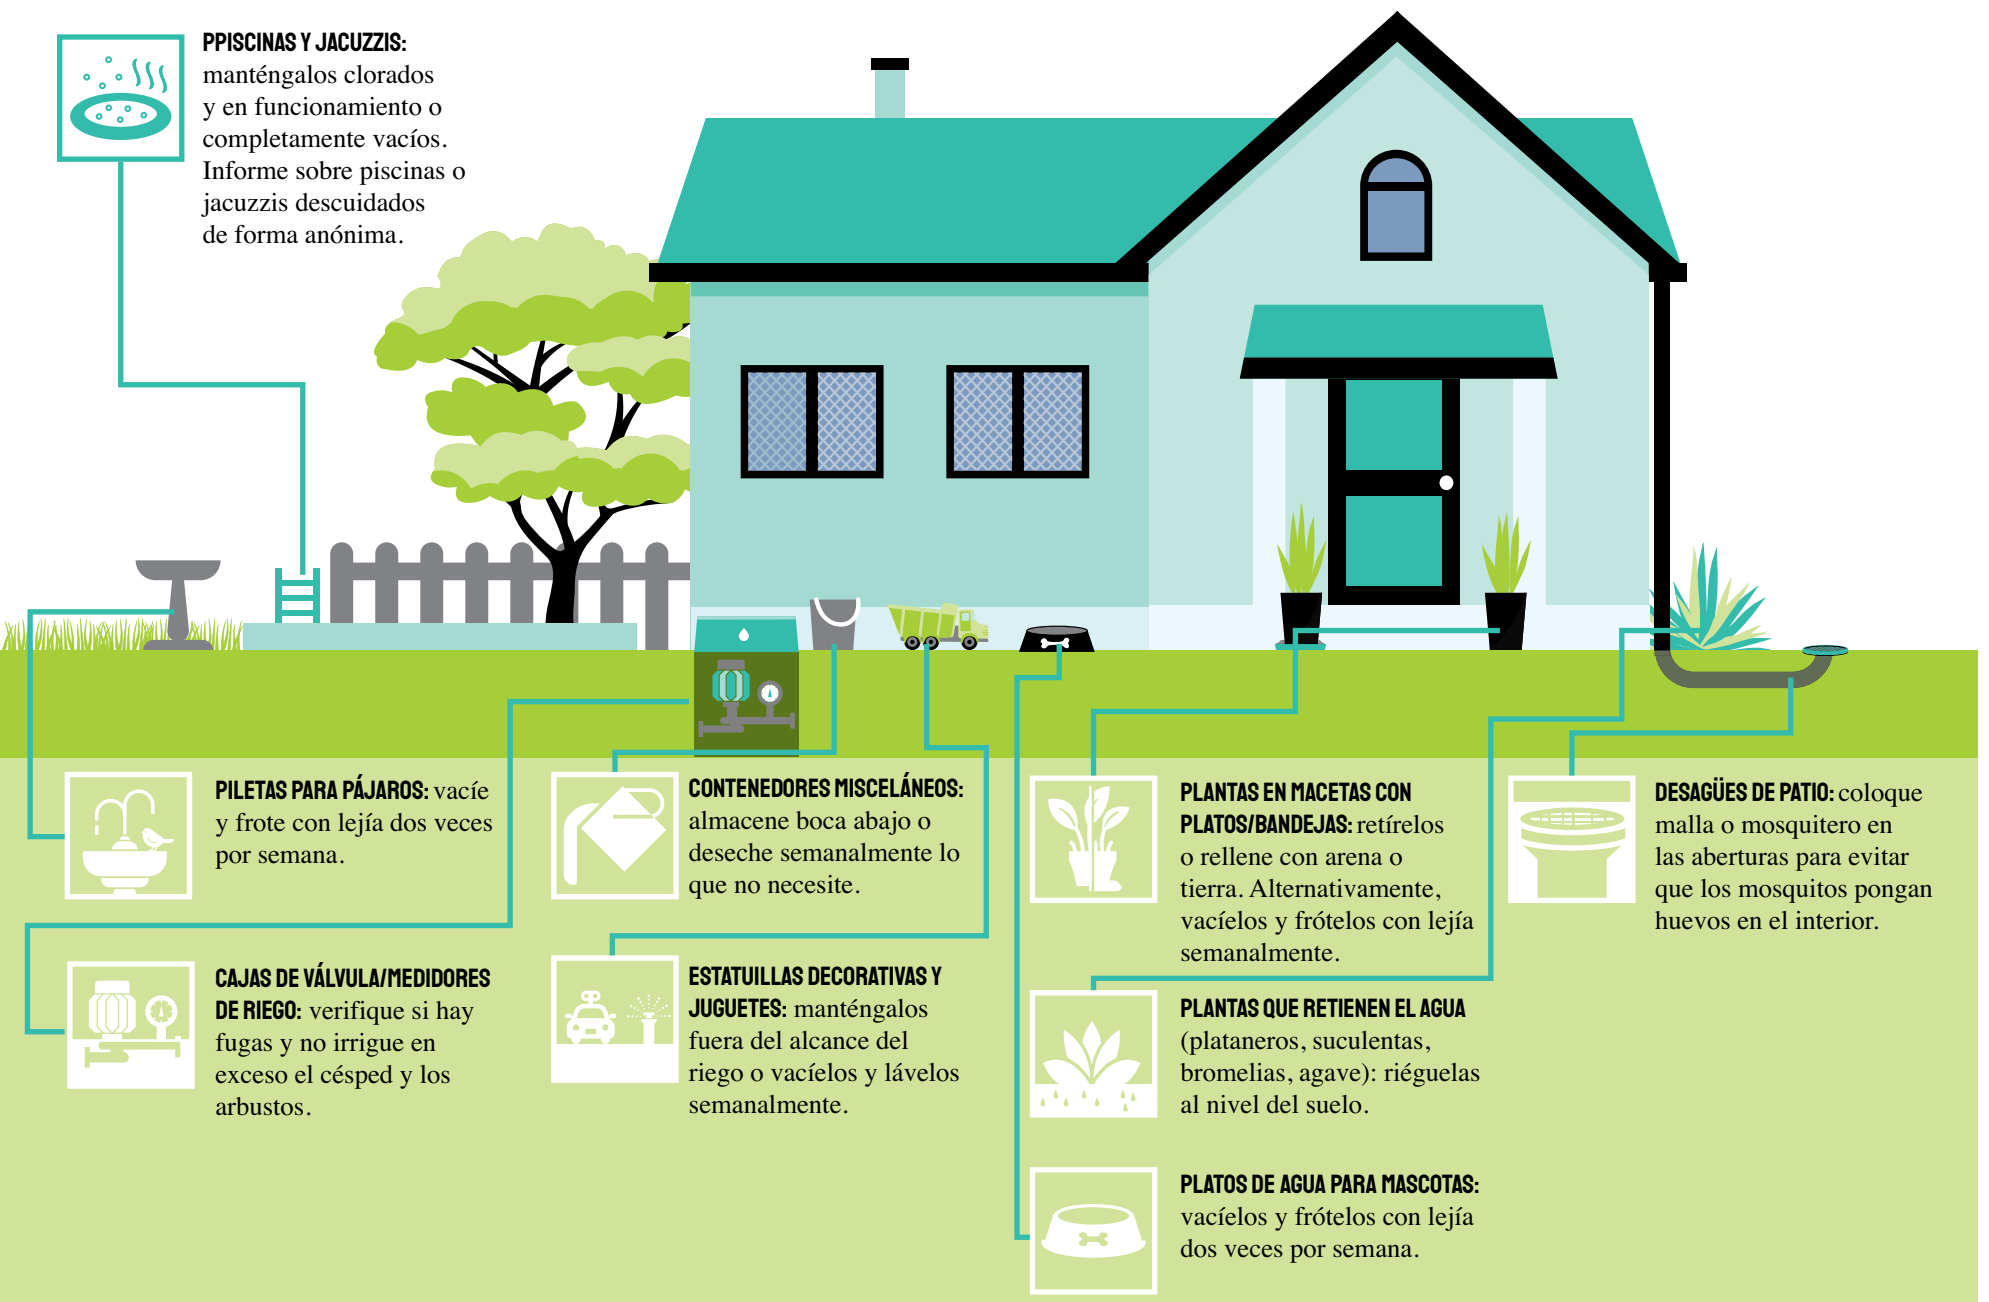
PPISCINAS Y JACUZZIS: manténgalos clorados y en funcionamiento o completamente vacíos. Informe sobre piscinas o jacuzzis descuidados de forma anónima.

PILETAS PARA PÁJAROS: vacíe y frote con lejía dos veces por semana.

CONTENEDORES MISCELÁNEOS: almacene boca abajo o deseche semanalmente lo que no necesite.

PLANTAS EN MACETAS CON PLATOS/BANDEJAS: retírelos o rellene con arena o tierra. Alternativamente, vacíelos y frótelos con lejía semanalmente.

DESAGÜES DE PATIO: coloque malla o mosquitero en las aberturas para evitar que los mosquitos pongan huevos en el interior.

CAJAS DE VÁLVULA/MEDIDORES DE RIEGO: verifique si hay fugas y no irrigue en exceso el césped y los arbustos.

ESTATUILLAS DECORATIVAS Y JUGUETES: manténgalos fuera del alcance del riego o vacíelos y lávelos semanalmente.

PLANTAS QUE RETIENEN EL AGUA (plataneros, suculentas, bromelias, agave): riéguelas al nivel del suelo.

PLATOS DE AGUA PARA MASCOTAS: vacíelos y frótelos con lejía dos veces por semana.